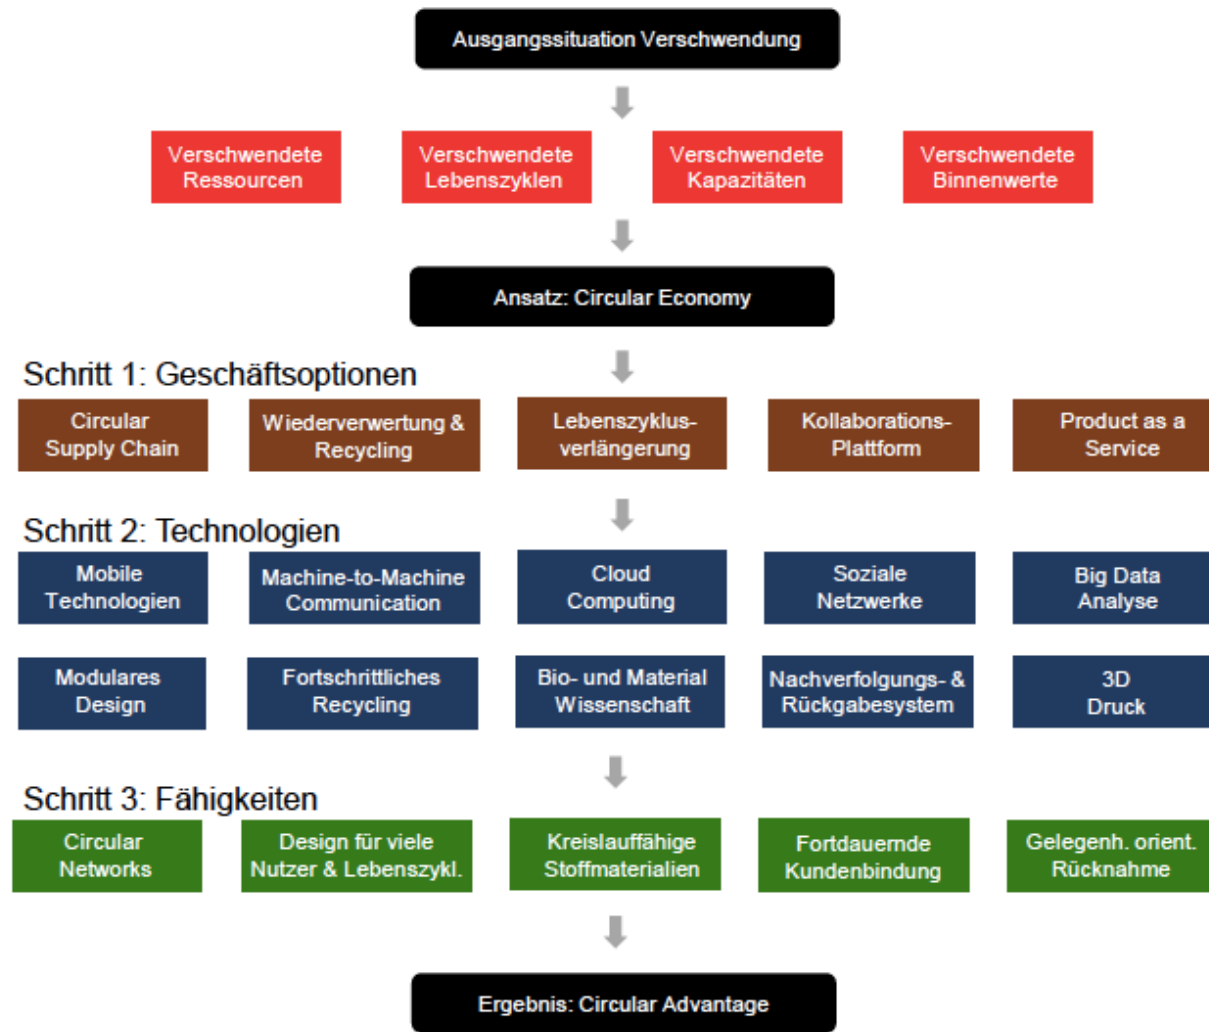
Ausgangssituation Verschwendung

Verschwendete Ressourcen

Verschwendete Lebenszyklen

Verschwendete Kapazitäten

Verschwendete Binnenwerte

Ansatz: Circular Economy

Schritt 1: Geschäftsoptionen

Circular Supply Chain

Wiederverwertung & Recycling

Lebenszyklusverlängerung

Kollaborations-Plattform

Product as a Service

Schritt 2: Technologien

Mobile Technologien

Machine-to-Machine Communication

Cloud Computing

Soziale Netzwerke

Big Data Analyse

Modulares Design

Fortschrittliches Recycling

Bio- und Material Wissenschaft

Nachverfolgungs- & Rückgabesystem

3D Druck

Schritt 3: Fähigkeiten

Circular Networks

Design für viele Nutzer & Lebenszykl.

Kreislauffähige Stoffmaterialien

Fortdauernde Kundenbindung

Gelegenh. orient. Rücknahme

Ergebnis: Circular Advantage